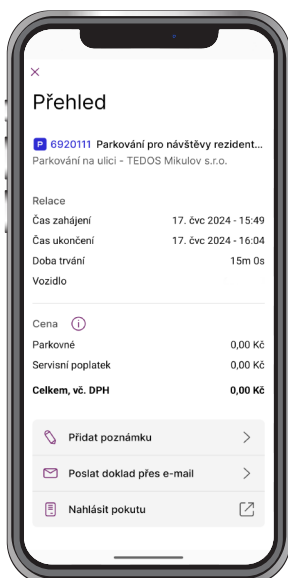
×

Přehled

P 6920111 Parkování pro návštěvy rezident...
Parkování na ulici - TEDOS Mikulov s.r.o.

Relace

Čas zahájení 17. čvc 2024 - 15:49

Čas ukončení 17. čvc 2024 - 16:04

Doba trvání 15m 0s

Vozidlo

Cena

Parkovné 0,00 Kč

Servisní poplatek 0,00 Kč

Celkem, vč. DPH 0,00 Kč

Přidat poznámku

Poslat doklad přes e-mail

Nahlásit pokutu